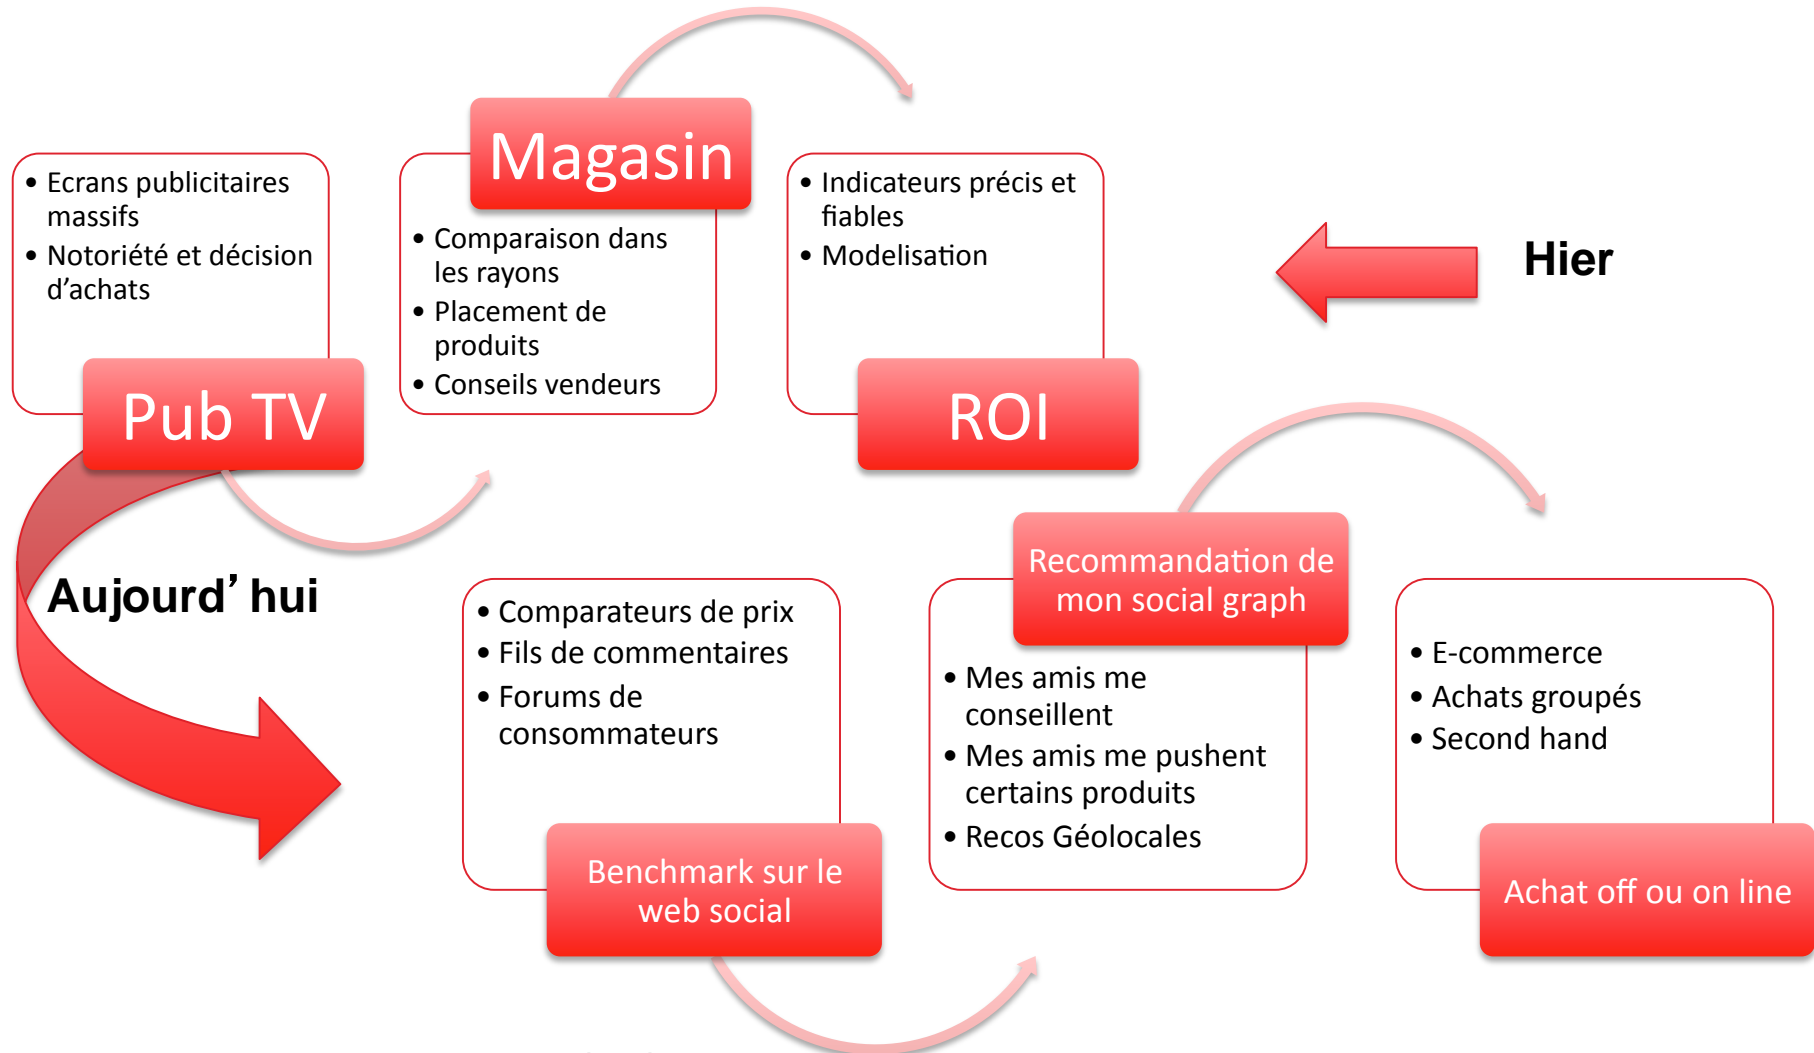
• Ecrans publicitaires massifs
• Notoriété et décision d’achats

Pub TV

Magasin

• Comparaison dans les rayons
• Placement de produits
• Conseils vendeurs

• Indicateurs précis et fiables
• Modelisation

ROI

Hier

Aujourd’ hui

• Comparateurs de prix
• Fils de commentaires
• Forums de consommateurs

Benchmark sur le web social

Recommandation de mon social graph

• Mes amis me conseillent
• Mes amis me pushent certains produits
• Recos Géolocales

• E-commerce
• Achats groupés
• Second hand

Achat off ou on line